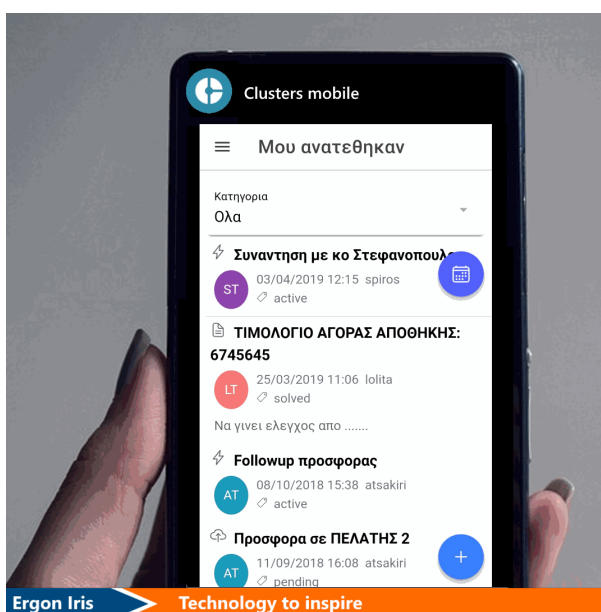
Clusters mobile

Μου ανατεθηκαν

Κατηγορια
Ολα

Συναντηση με κο Στεφανοπουλ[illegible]
ST 03/04/2019 12:15 spiros
active

ΤΙΜΟΛΟΓΙΟ ΑΓΟΡΑΣ ΑΠΟΘΗΚΗΣ: 6745645
LT 25/03/2019 11:06 lolita
solved
Να γινει ελεγχος απο .......

Followup προσφορας
AT 08/10/2018 15:38 atsakiri
active

Προσφορα σε ΠΕΛΑΤΗΣ 2
AT 11/09/2018 16:08 atsakiri
pending

Ergon Iris Technology to inspire